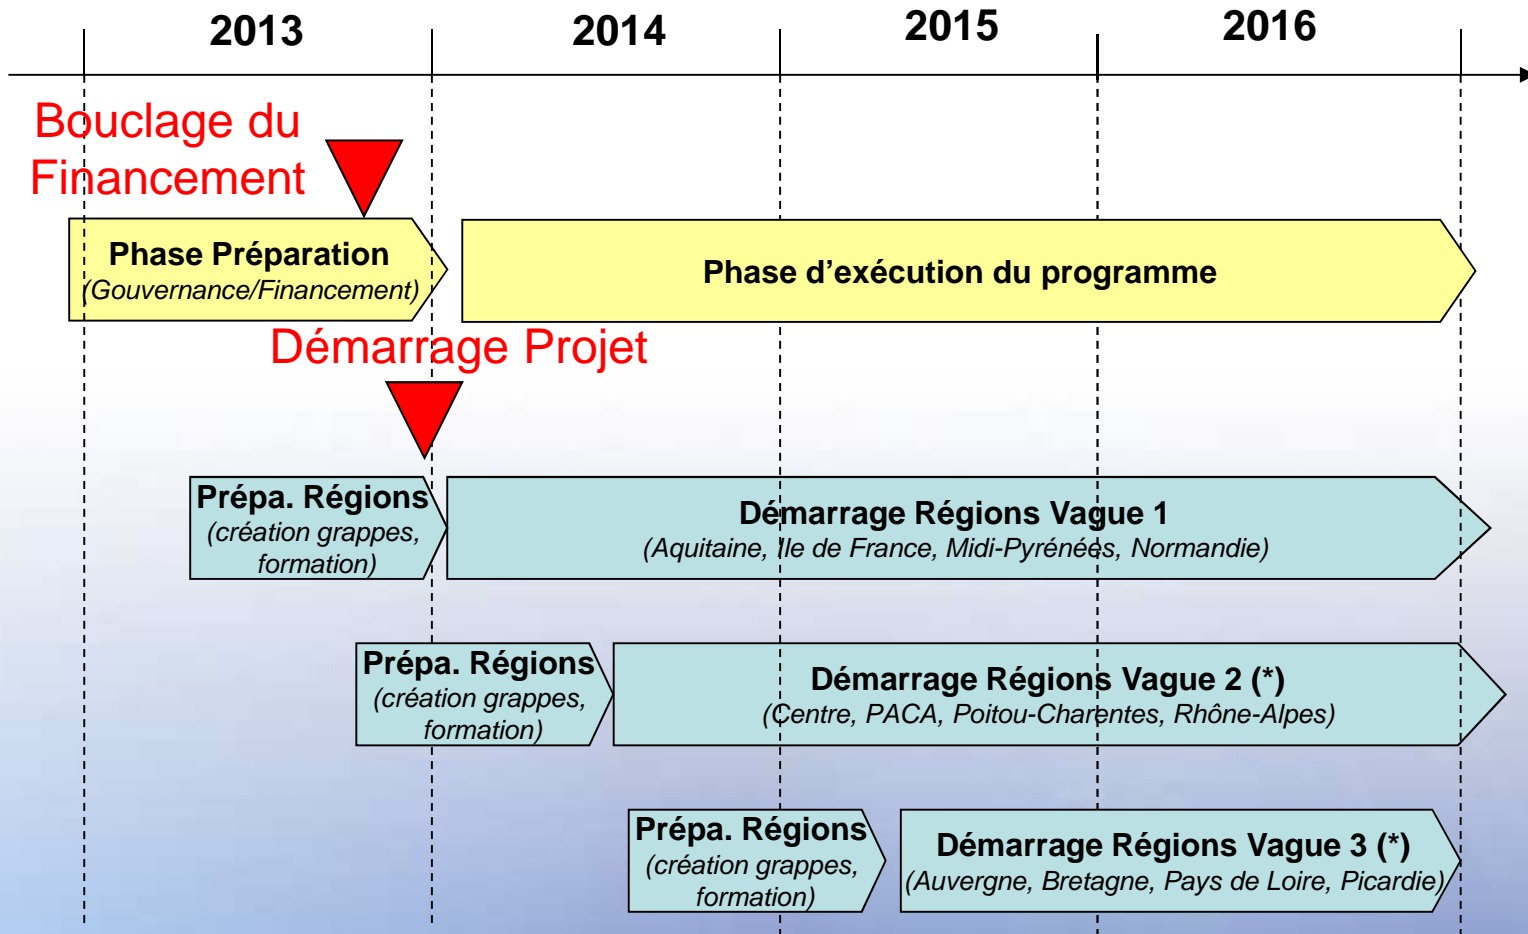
2013
2014
2015
2016

Bouclage du Financement

Phase Préparation
(Gouvernance/Financement)

Phase d'exécution du programme

Démarrage Projet

Prépa. Régions
(création grappes, formation)

Démarrage Régions Vague 1
(Aquitaine, Ile de France, Midi-Pyrénées, Normandie)

Prépa. Régions
(création grappes, formation)

Démarrage Régions Vague 2 (*)
(Centre, PACA, Poitou-Charentes, Rhône-Alpes)

Prépa. Régions
(création grappes, formation)

Démarrage Régions Vague 3 (*)
(Auvergne, Bretagne, Pays de Loire, Picardie)